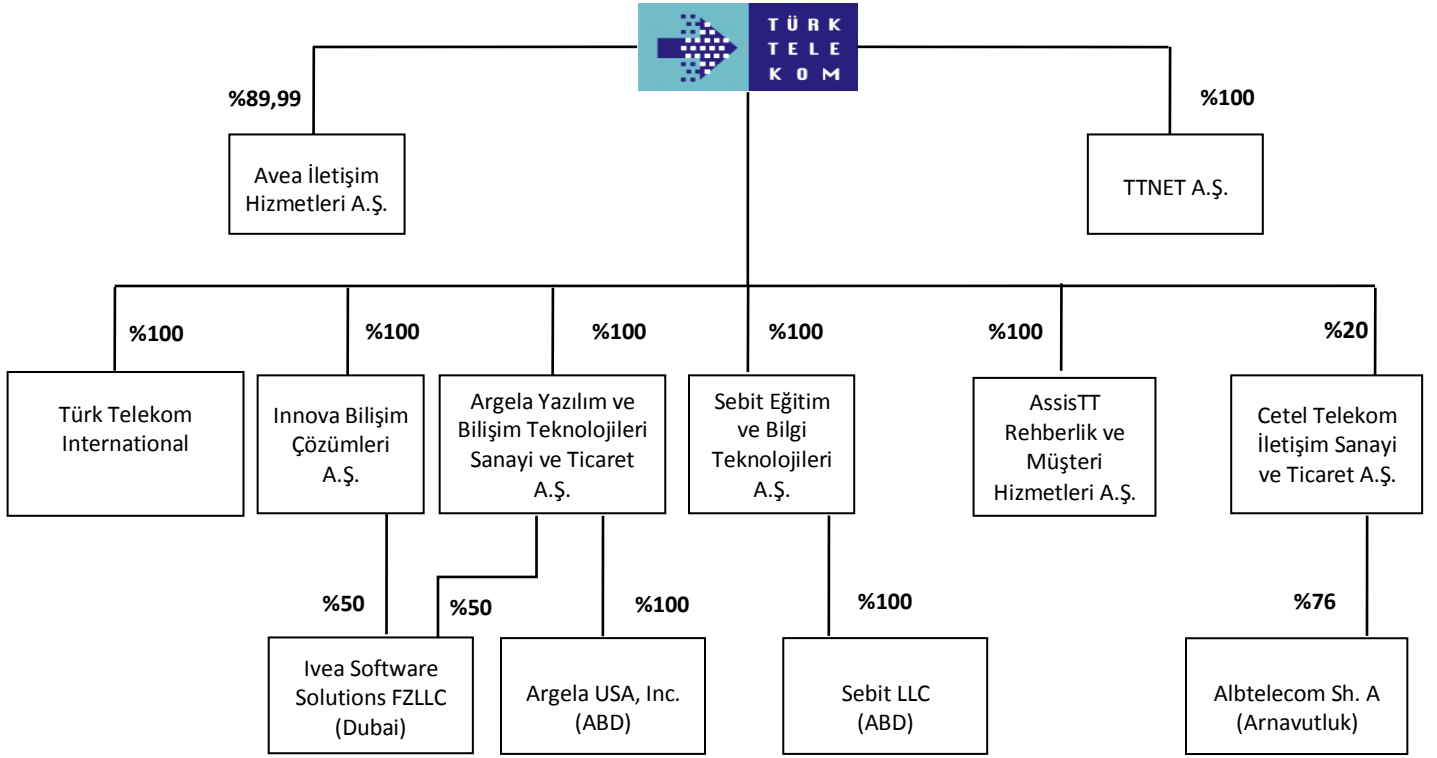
TÜRK TELE KOM

%89,99

Avea İletişim Hizmetleri A.Ş.

%100

TTNET A.Ş.

%100

Türk Telekom International

%100

Innova Bilişim Çözümleri A.Ş.

%100

Argela Yazılım ve Bilişim Teknolojileri Sanayi ve Ticaret A.Ş.

%100

Sebit Eğitim ve Bilgi Teknolojileri A.Ş.

%100

AssisTT Rehberlik ve Müşteri Hizmetleri A.Ş.

%20

Cetel Telekom İletişim Sanayi ve Ticaret A.Ş.

%50

%50

Ivea Software Solutions FZLLC (Dubai)

%100

Argela USA, Inc. (ABD)

%100

Sebit LLC (ABD)

%76

Albtelecom Sh. A (Arnavutluk)